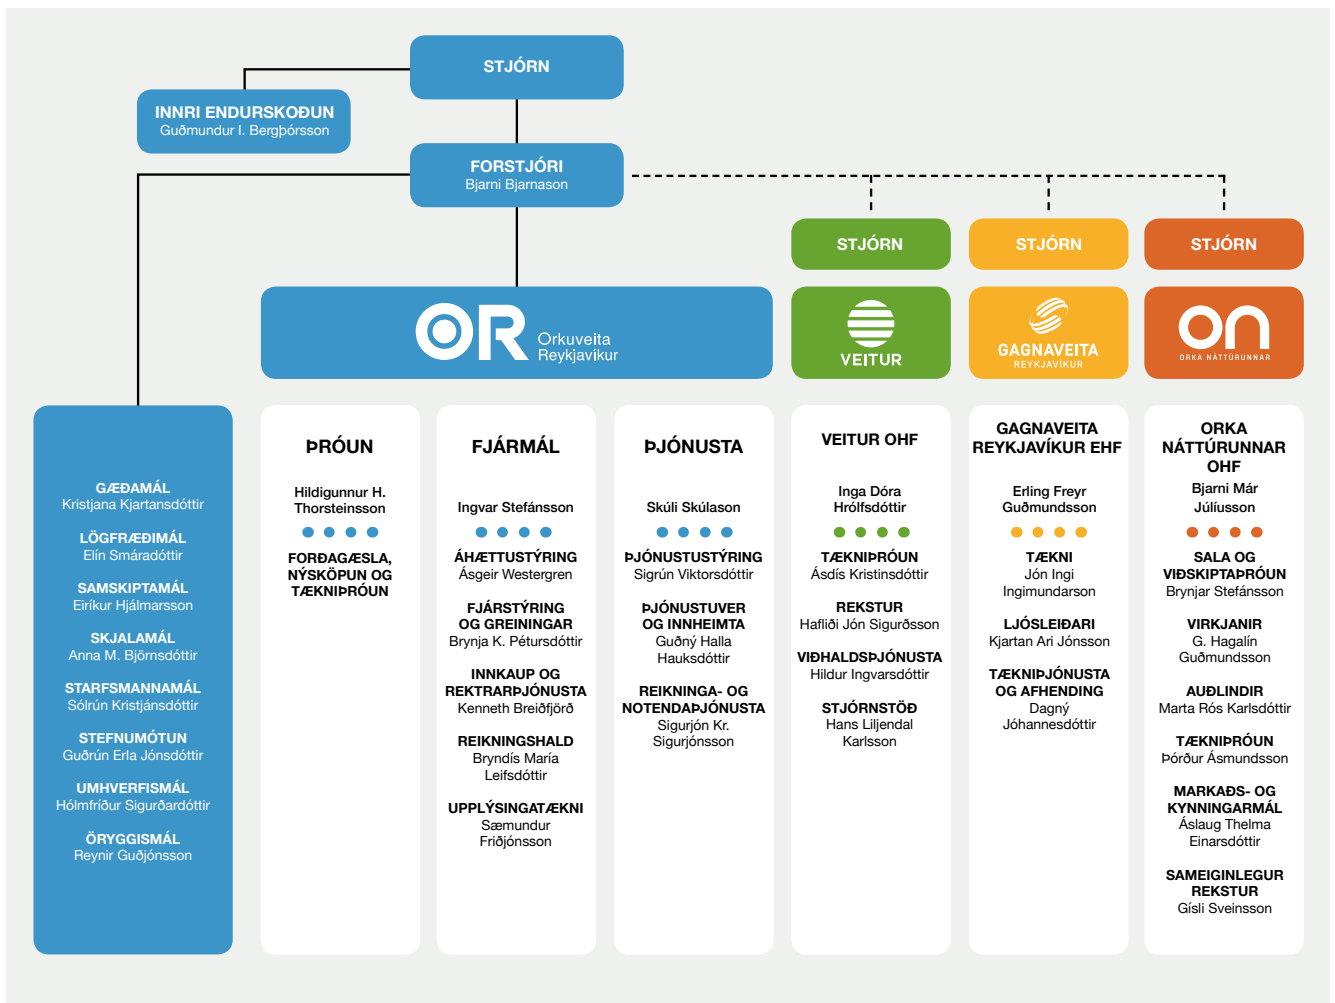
STJÓRN

INNRI ENDURSKOÐUN
Guðmundur I. Bergþórsson

FORSTJÓRI
Bjarni Bjarnason

STJÓRN

STJÓRN

STJÓRN

OR Orkuveita Reykjavíkur

VEITUR

GAGNAVEITA
REYKJAVÍKUR

on
ORKA NÁTTÚRUNNAR

GÆÐAMÁL
Kristjana Kjartansdóttir

LÖGFRÆÐIMÁL
Elín Smáradóttir

SAMSKIPTAMÁL
Eiríkur Hjálmarsson

SKJALAMÁL
Anna M. Björnsdóttir

STARFSMANNAMÁL
Sólrún Kristjánsdóttir

STEFNUMÓTUN
Guðrún Erla Jónsdóttir

UMHVERFISMÁL
Hólmfríður Sigurðardóttir

ÖRYGGISMÁL
Reynir Guðjónsson

ÞRÓUN
Hildigunnur H. Thorsteinsson

FORÐAGÆSLA, NÝSKÖPUN OG TÆKNIÞRÓUN

FJÁRMÁL
Ingvar Stefánsson

ÁHÆTTUSTÝRING
Ásgeir Westergren

FJÁRSTÝRING OG GREININGAR
Brynja K. Pétursdóttir

INNKAUP OG REKTRARÞJÓNUSTA
Kenneth Breiðfjörð

REIKNINGSHALD
Bryndís María Leifsdóttir

UPPLÝSINGATÆKNI
Sæmundur Friðjónsson

ÞJÓNUSTA
Skúli Skúlason

ÞJÓNUSTUSTÝRING
Sigrún Viktorsdóttir

ÞJÓNUSTUVER OG INNHEIMTA
Guðný Halla Hauksdóttir

REIKNINGA- OG NOTENDAÞJÓNUSTA
Sigurjón Kr. Sigurjónsson

VEITUR OHF
Inga Dóra Hrólfsdóttir

TÆKNIÞRÓUN
Ásdís Kristinsdóttir

REKSTUR
Hafliði Jón Sigurðsson

VIÐHALDSÞJÓNUSTA
Hildur Ingvarsdóttir

STJÓRNSTÖÐ
Hans Liljendal Karlsson

GAGNAVEITA REYKJAVÍKUR EHF
Erling Freyr Guðmundsson

TÆKNI
Jón Ingi Ingimundarson

LJÓSLEIÐARI
Kjartan Ari Jónsson

TÆKNIÞJÓNUSTA OG AFHENDING
Dagný Jóhannesdóttir

ORKA NÁTTÚRUNNAR OHF
Bjarni Már Júlíusson

SALA OG VIÐSKIPTAÞRÓUN
Brynjar Stefánsson

VIRKJANIR
G. Hagalín Guðmundsson

AUÐLINDIR
Marta Rós Karlsdóttir

TÆKNIÞRÓUN
Þórður Ásmundsson

MARKAÐS- OG KYNNINGARMÁL
Áslaug Thelma Einarsdóttir

SAMEIGINLEGUR REKSTUR
Gísli Sveinsson